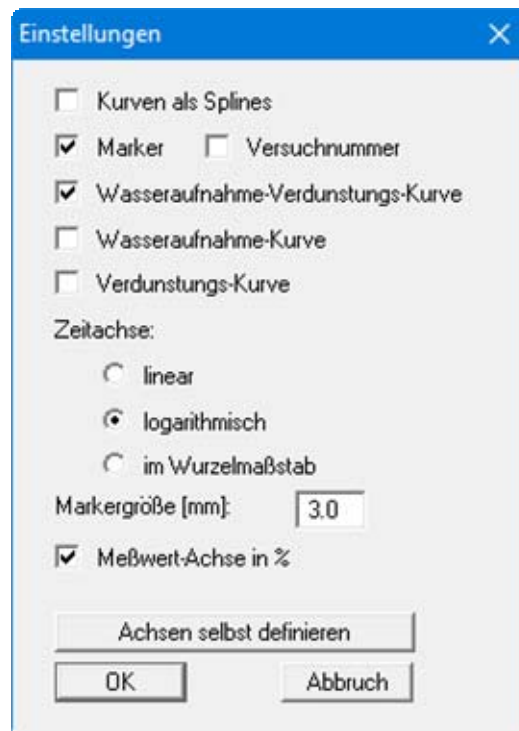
Einstellungen

Kurven als Splines

Marker

Versuchnummer

Wasseraufnahme-Verdunstungs-Kurve

Wasseraufnahme-Kurve

Verdunstungs-Kurve

Zeitachse:

linear

logarithmisch

im Wurzelmaßstab

Markergröße [mm]: 3.0

Meßwert-Achse in %

Achsen selbst definieren

OK

Abbruch